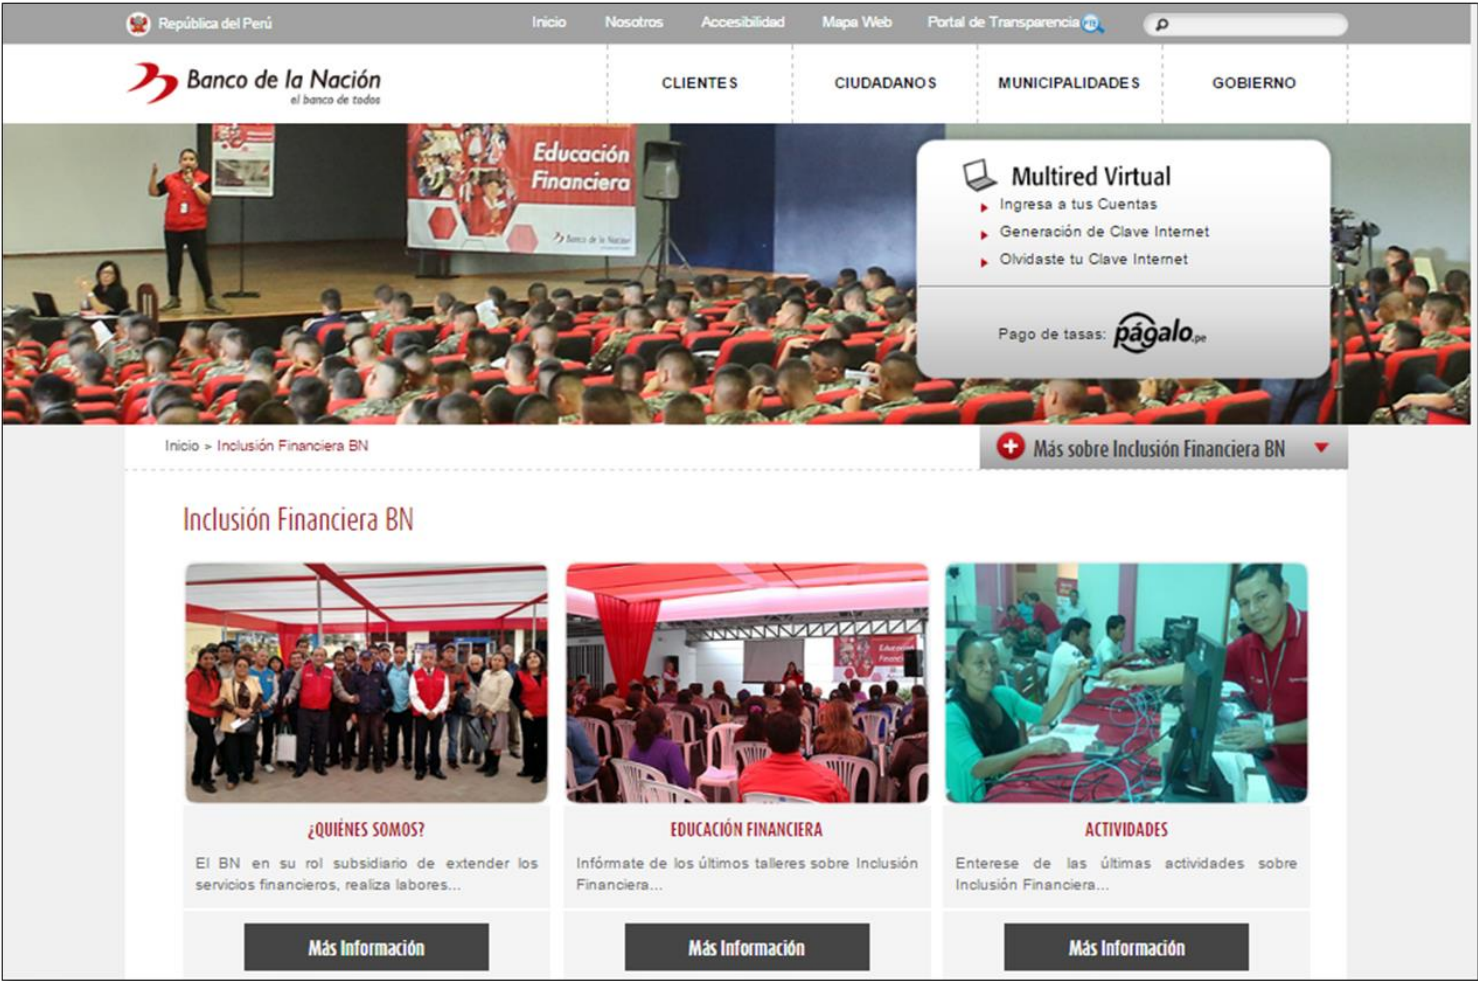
República del Perú

Inicio Nosotros Accesibilidad Mapa Web Portal de Transparencia

Banco de la Nación
el banco de todos

CLIENTES CIUDADANOS MUNICIPALIDADES GOBIERNO

Educación Financiera

Banco de la Nación

Multired Virtual
Ingresa a tus Cuentas
Generación de Clave Internet
Olvidaste tu Clave Internet

Pago de tasas: págalo.pe

Inicio > Inclusión Financiera BN

Más sobre Inclusión Financiera BN

Inclusión Financiera BN

¿QUIÉNES SOMOS?
El BN en su rol subsidiario de extender los servicios financieros, realiza labores...

Más Información

EDUCACIÓN FINANCIERA
Infórmate de los últimos talleres sobre Inclusión Financiera...

Más Información

ACTIVIDADES
Enterese de las últimas actividades sobre Inclusión Financiera...

Más Información